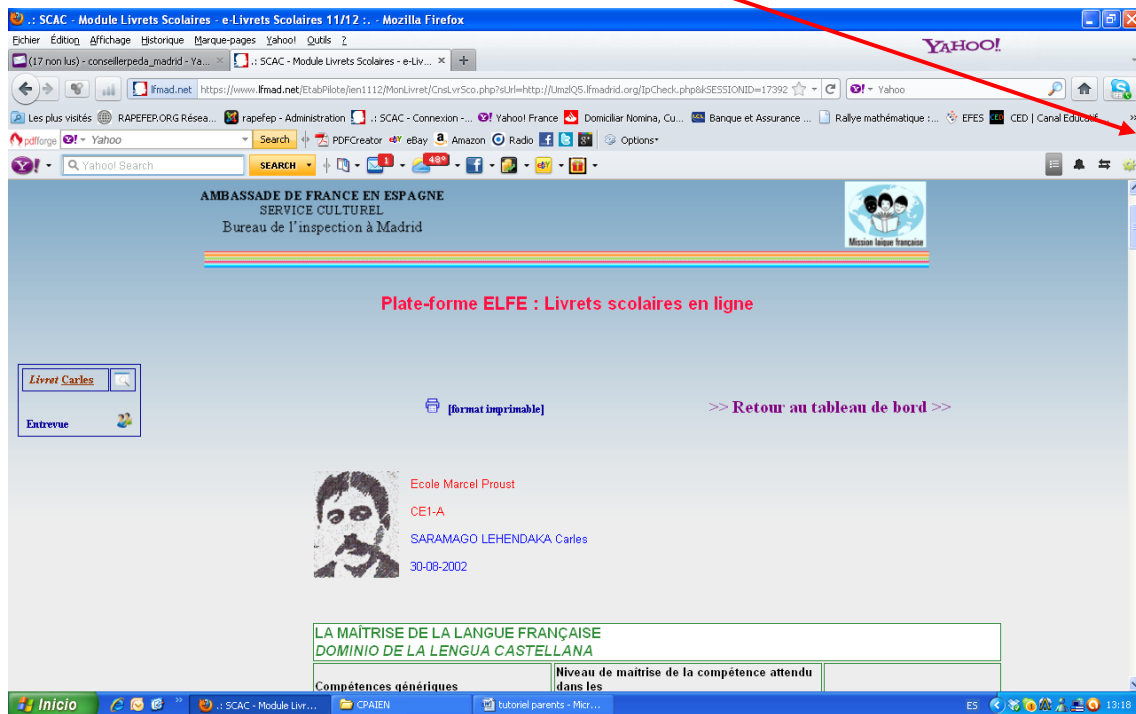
.: SCAC - Module Livrets Scolaires - e-Livrets Scolaires 11/12 :. - Mozilla Firefox

Fichier Édition Affichage Historique Marque-pages Yahoo! Outils ?

YAHOO!

(17 non lus) - conseillerpeda_madrid - Ya... ×
.: SCAC - Module Livrets Scolaires - e-Liv... ×
+

lfmad.net https://www.lfmad.net/EtabPilote/ien1112/MonLivret/CnsLvrSco.php?sUrl=http://UmzlQ5.lfmadrid.org/IpCheck.php&kSESSIONID=17392

Yahoo

Les plus visités RAPEFEP.ORG Résea... rapefep - Administration .: SCAC - Connexion -... Yahoo! France Domiciliar Nomina, Cu... Banque et Assurance ... Rallye mathématique :... EFES CED | Canal Educat...

pdfforge Yahoo Search PDFCreator eBay Amazon Radio Options

Yahoo! Search SEARCH 1 48°

AMBASSADE DE FRANCE EN ESPAGNE
SERVICE CULTUREL
Bureau de l'inspection à Madrid

Mission laïque française

Plate-forme ELFE : Livrets scolaires en ligne

Livret Carles

Entrevue

[format imprimable]

>> Retour au tableau de bord >>

Ecole Marcel Proust

CE1-A

SARAMAGO LEHENDAKA Carles

30-08-2002

LA MAÎTRISE DE LA LANGUE FRANÇAISE
DOMINIO DE LA LENGUA CASTELLANA

| Compétences génériques | Niveau de maîtrise de la compétence attendu dans les | |
|---|---|---|

Inicio .: SCAC - Module Livr... CPAIEN tutoriel parents - Micr... ES 13:18